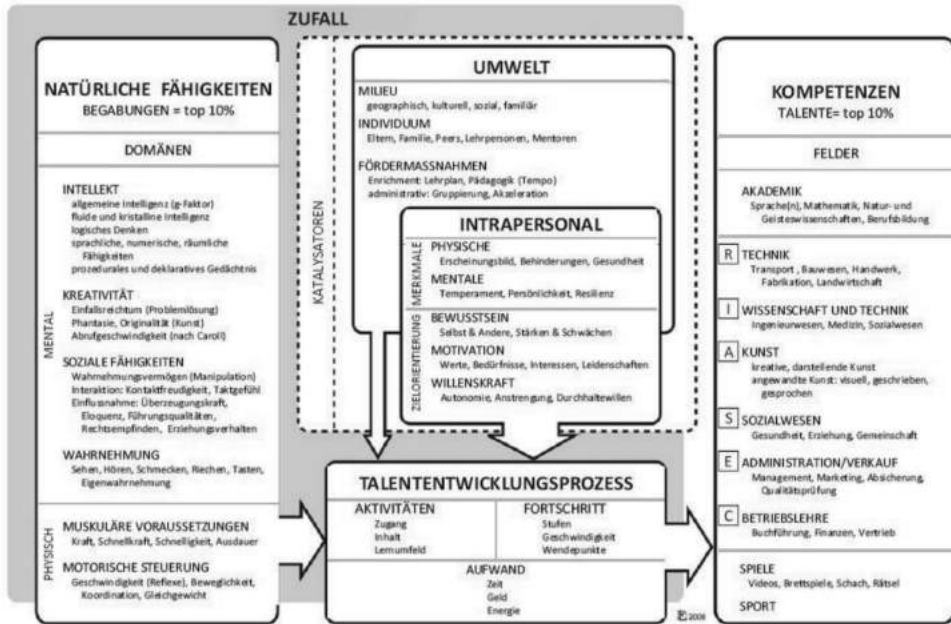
ZUFALL

NATÜRLICHE FÄHIGKEITEN
BEGABUNGEN = top 10%

DOMÄNEN

MENTAL

INTELLEKT
allgemeine Intelligenz (g-Faktor)
fluide und kristalline Intelligenz
logisches Denken
sprachliche, numerische, räumliche Fähigkeiten
prozedurales und deklaratives Gedächtnis

KREATIVITÄT
Einfallsreichtum (Problemlösung)
Phantasie, Originalität (Kunst)
Abrufgeschwindigkeit (nach Caroll)

SOZIALE FÄHIGKEITEN
Wahrnehmungsvermögen (Manipulation)
Interaktion: Kontaktfreudigkeit, Taktgefühl
Einflussnahme: Überzeugungskraft, Eloquenz, Führungsqualitäten, Rechtsempfinden, Erziehungsverhalten

WAHRNEHMUNG
Sehen, Hören, Schmecken, Riechen, Tasten, Eigenwahrnehmung

PHYSISCH

MUSKULÄRE VORAUSSETZUNGEN
Kraft, Schnellkraft, Schnelligkeit, Ausdauer

MOTORISCHE STEUERUNG
Geschwindigkeit (Reflexe), Beweglichkeit, Koordination, Gleichgewicht

KATALYSATOREN

UMWELT
MILIEU
geographisch, kulturell, sozial, familiär
INDIVIDUUM
Eltern, Familie, Peers, Lehrpersonen, Mentoren
FÖRDERMASSNAHMEN
Enrichment: Lehrplan, Pädagogik (Tempo)
administrativ: Gruppierung, Akzeleration

INTRAPERSONAL
MERKMALE
PHYSISCHE
Erscheinungsbild, Behinderungen, Gesundheit
MENTALE
Temperament, Persönlichkeit, Resilienz
ZIELORIENTIERUNG
BEWUSSTSEIN
Selbst & Andere, Stärken & Schwächen
MOTIVATION
Werte, Bedürfnisse, Interessen, Leidenschaften
WILLENSKRAFT
Autonomie, Anstrengung, Durchhaltewillen

TALENTENTWICKLUNGSPROZESS
AKTIVITÄTEN
Zugang
Inhalt
Lernumfeld
FORTSCHRITT
Stufen
Geschwindigkeit
Wendepunkte
AUFWAND
Zeit
Geld
Energie

KOMPETENZEN
TALENTE= top 10%

FELDER

AKADEMIK
Sprache(n), Mathematik, Natur- und Geisteswissenschaften, Berufsbildung

R TECHNIK
Transport, Bauwesen, Handwerk, Fabrikation, Landwirtschaft

I WISSENSCHAFT UND TECHNIK
Ingenieurwesen, Medizin, Sozialwesen

A KUNST
kreative, darstellende Kunst
angewandte Kunst: visuell, geschrieben, gesprochen

S SOZIALWESEN
Gesundheit, Erziehung, Gemeinschaft

E ADMINISTRATION/VERKAUF
Management, Marketing, Absicherung, Qualitätsprüfung

C BETRIEBSLEHRE
Buchführung, Finanzen, Vertrieb

SPIELE
Videos, Brettspiele, Schach, Rätsel

SPORT

FG 2008